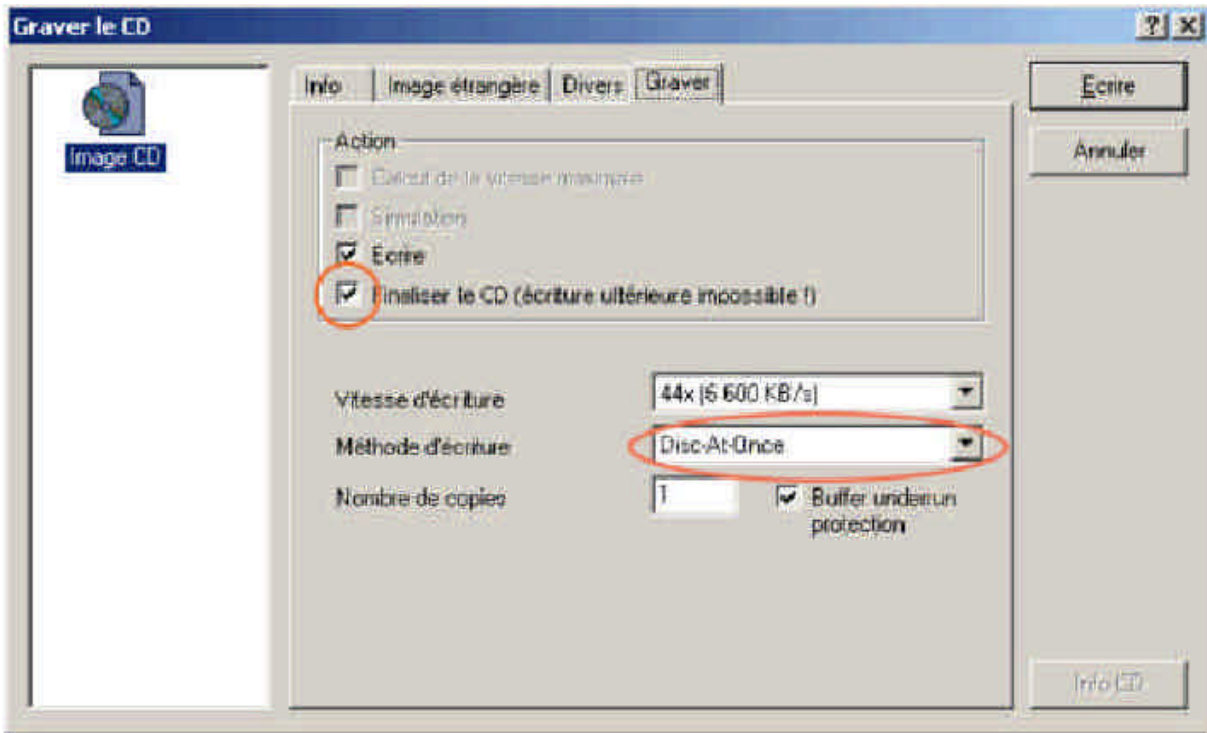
Graver le CD

?
X

Image CD

Info
Image étrangère
Divers
Graver

Action
Calcul de la vitesse maximale
Simulation
Ecrire
Finaliser le CD (écriture ultérieure impossible !)

Vitesse d'écriture
44x (6 600 KB/s)
Méthode d'écriture
Disc-At-Once
Nombre de copies
1
Buffer underrun protection

Ecrire
Annuler
Info CD